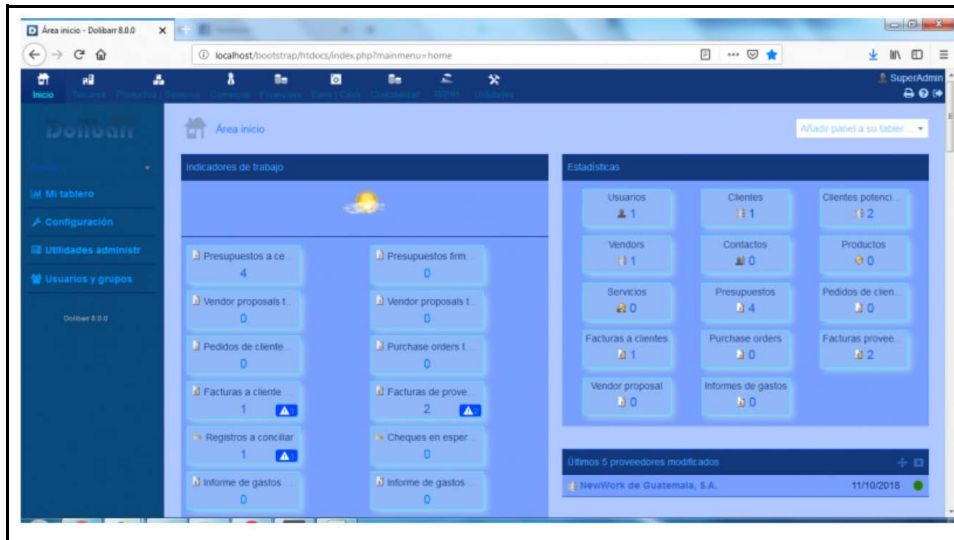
Área inicio - Dolibarr 8.0.0

localhost/bootstrap/htdocs/index.php?mainmenu=home

Inicio Terceros Productos | Servicios Comercial Financiera Banco | Caja Contabilidad RRHH Utilidades

SuperAdmin

Dolibarr

Mi tablero
Configuración
Utilidades administr
Usuarios y grupos

Dolibarr 8.0.0

Área inicio

Añadir panel a su tabler...

Indicadores de trabajo

Presupuestos a ce...
4

Presupuestos firm...
0

Vendor proposals t...
0

Vendor proposals t...
0

Pedidos de cliente...
0

Purchase orders t...
0

Facturas a cliente
1

Facturas de prove...
2

Registros a conciliar
1

Cheques en esper...
0

Informe de gastos...
0

Informe de gastos...
0

Estadísticas

| Usuarios 1 | Clientes 1 | Clientes potenci... 2 |
|---|---|---|
| Vendors 1 | Contactos 0 | Productos 0 |
| Servicios 0 | Presupuestos 4 | Pedidos de clien... 0 |
| Facturas a clientes 1 | Purchase orders 0 | Facturas provee... 2 |
| Vendor proposal 0 | Informes de gastos 0 | |

Últimos 5 proveedores modificados

NewWork de Guatemala, S.A. 11/10/2018